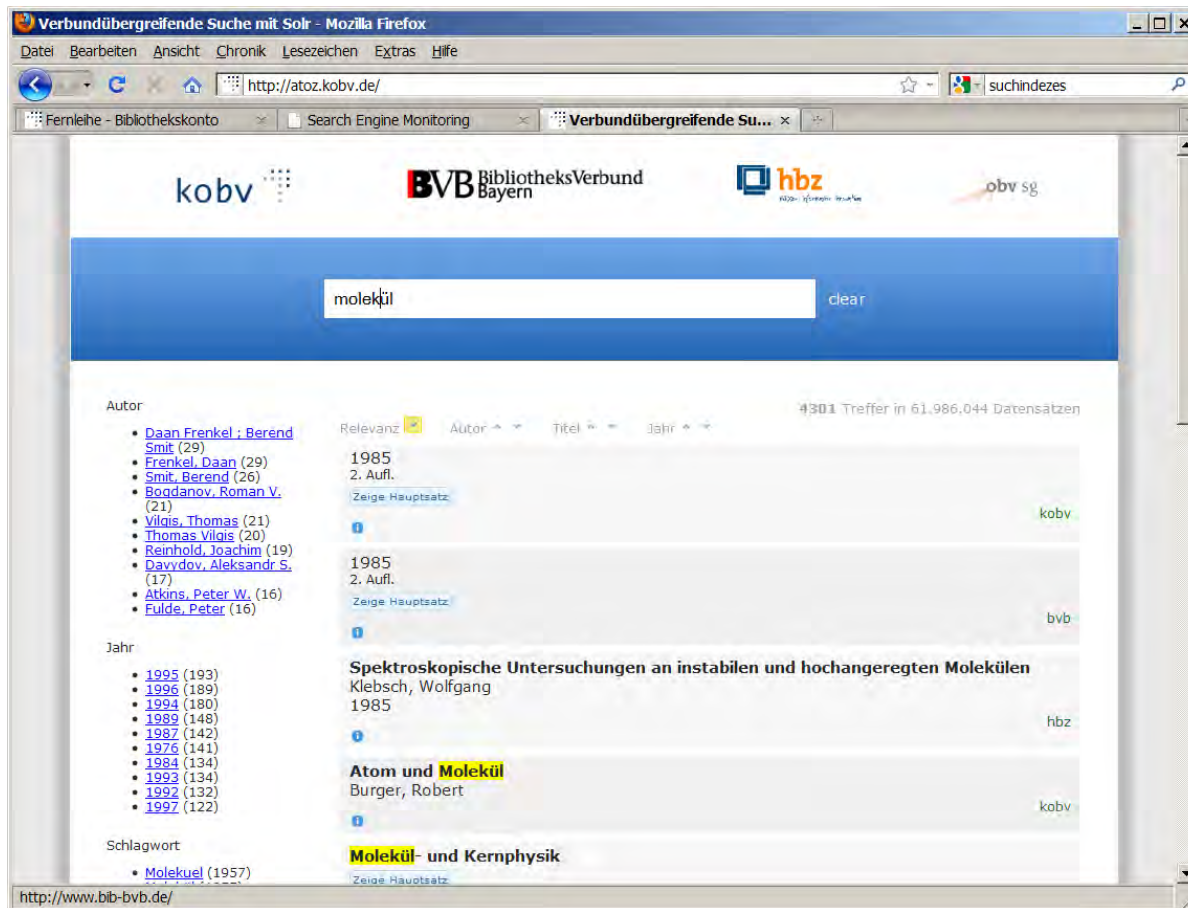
Verbundübergreifende Suche mit Solr - Mozilla Firefox

Datei Bearbeiten Ansicht Chronik Lesezeichen Extras Hilfe

http://atoz.kobv.de/

suchindezes

Fernleihe - Bibliothekskonto | Search Engine Monitoring | Verbundübergreifende Su...

kobv

BVB BibliotheksVerbund Bayern

hbz

obv sg

molekül

clear

Autor

- Daan Frenkel ; Berend Smit (29)
- Frenkel, Daan (29)
- Smit, Berend (26)
- Bogdanov, Roman V. (21)
- Vilgis, Thomas (21)
- Thomas Vilgis (20)
- Reinhold, Joachim (19)
- Davydov, Aleksandr S. (17)
- Atkins, Peter W. (16)
- Fulde, Peter (16)

Jahr

- 1995 (193)
- 1996 (189)
- 1994 (180)
- 1989 (148)
- 1987 (142)
- 1976 (141)
- 1984 (134)
- 1993 (134)
- 1992 (132)
- 1997 (122)

Schlagwort

- Molekuel (1957)

4301 Treffer in 61.986.044 Datensätzen

Relevanz Autor Titel Jahr

1985
2. Aufl.
Zeige Hauptsatz
kobv

1985
2. Aufl.
Zeige Hauptsatz
bvb

Spektroskopische Untersuchungen an instabilen und hochangeregten Molekülen
Klebsch, Wolfgang
1985
hbz

Atom und Molekül
Burger, Robert
kobv

Molekül- und Kernphysik
Zeige Hauptsatz

http://www.bib-bvb.de/